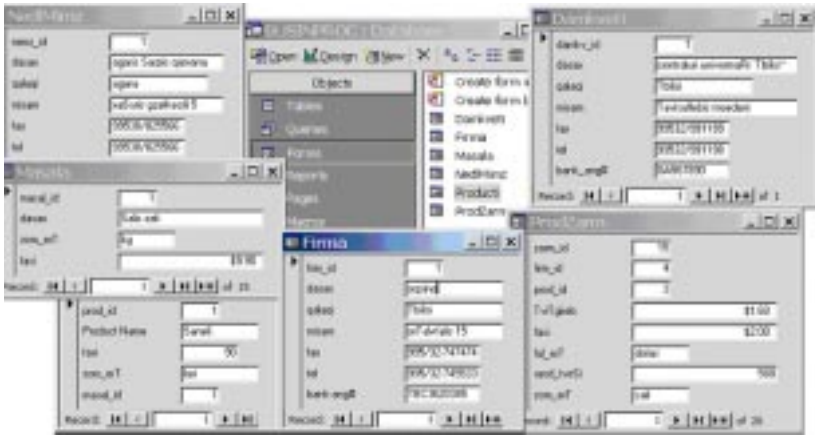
NedlMimc
nedl_id 1
dasax sgero 5azio qavana
qalaqi sgero
misam vazivis gasheolli 5
fax 99536/825560
tel 99536/825560

BUSINESS : Database
Open Design New
Objects
Tables
Queries
Forms
Reports
Pages
Macros
Create form i
Create form b
Damkveti
Firma
Masala
NedlMimc
Producti
ProdZarm

Damkveti
damkv_id 1
dasax centraluri universalhi Tbilisi
qalaqi Tbilisi
misam Tavisuflebis moedani
fax 99532/991155
tel 99532/991156
bank_angar 54987890
Record: 1 of 1

Masala
masal_id 1
dasax feta sali
zom_erT Kg
fasi $5.00
Record: 1 of 35

prod_id 1
Product Name Sarali
rawi 50
zom_erT txe
masal_id 1
Record: 1

Firma
firm_id 1
dasax sgero
qalaqi Tbilisi
misam pirTavrala 15
fax 995/32-741474
tel 995/32-745655
bank angar 78536208

ProdZarm
zarm_id 10
firm_id 4
prod_id 3
T-ri/gadi $1.00
fasi $2.00
kd_erT dana
sxvd_rveb 500
zom_erT cali
Record: 1 of 26